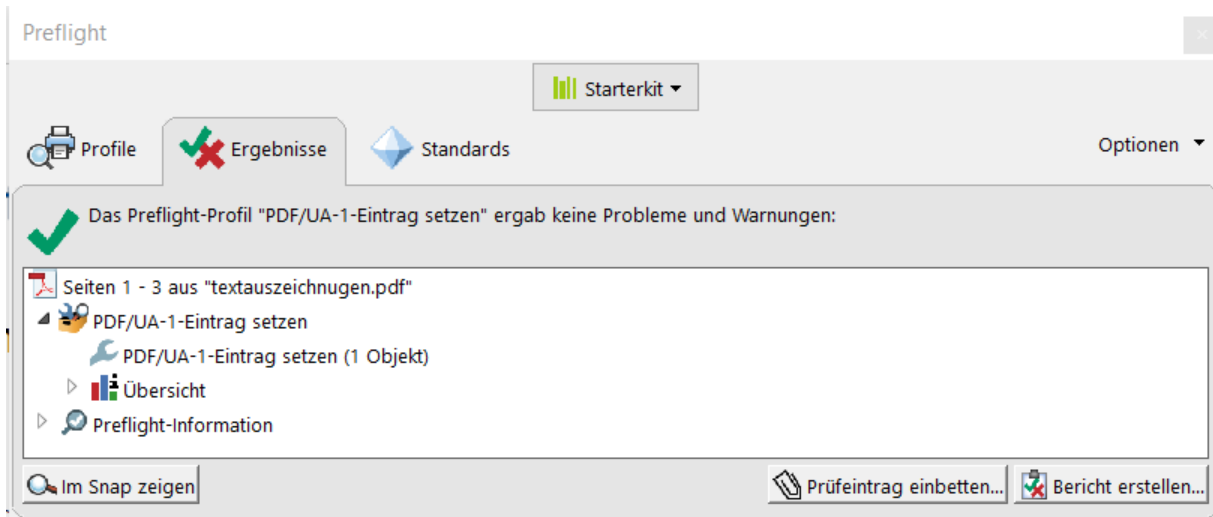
Preflight

Starterkit

Profile

Ergebnisse

Standards

Optionen

Das Preflight-Profil "PDF/UA-1-Eintrag setzen" ergab keine Probleme und Warnungen:

Seiten 1 - 3 aus "textauszeichnungen.pdf"

PDF/UA-1-Eintrag setzen

PDF/UA-1-Eintrag setzen (1 Objekt)

Übersicht

Preflight-Information

Im Snap zeigen

Prüfeintrag einbetten...

Bericht erstellen...